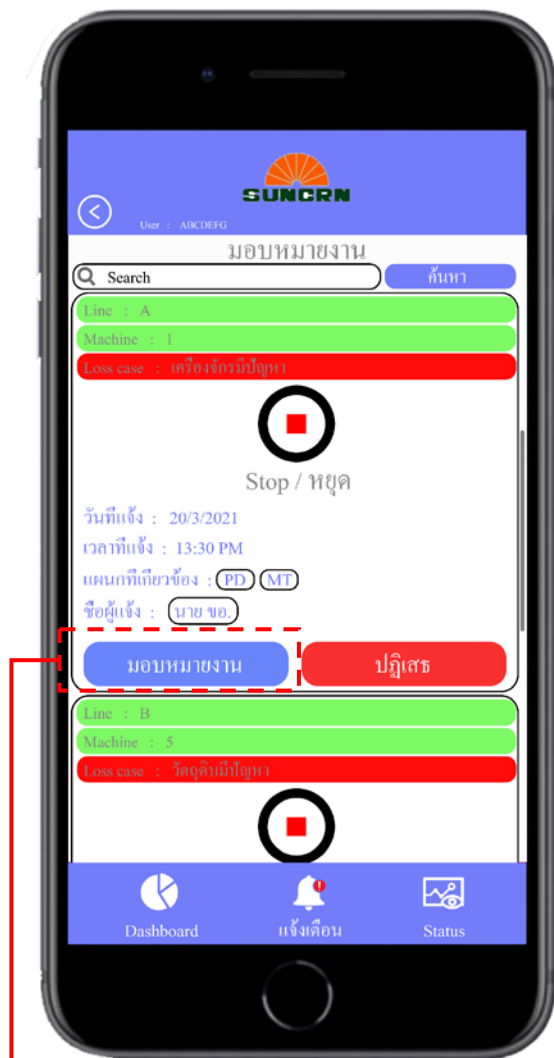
SUNCRN

User : ABCDEFG

มอบหมายงาน

Search

ค้นหา

Line : A

Machine : 1

Loss case : เครื่องจักรมีปัญหา

Stop / หยุด

วันที่แจ้ง : 20/3/2021

เวลาที่แจ้ง : 13:30 PM

แผนกที่เกี่ยวข้อง : PD MT

ชื่อผู้แจ้ง : นาย ขอ.

มอบหมายงาน

ปฏิเสธ

Line : B

Machine : 5

Loss case : วัตถุดิบมีปัญหา

Dashboard

แจ้งเตือน

Status